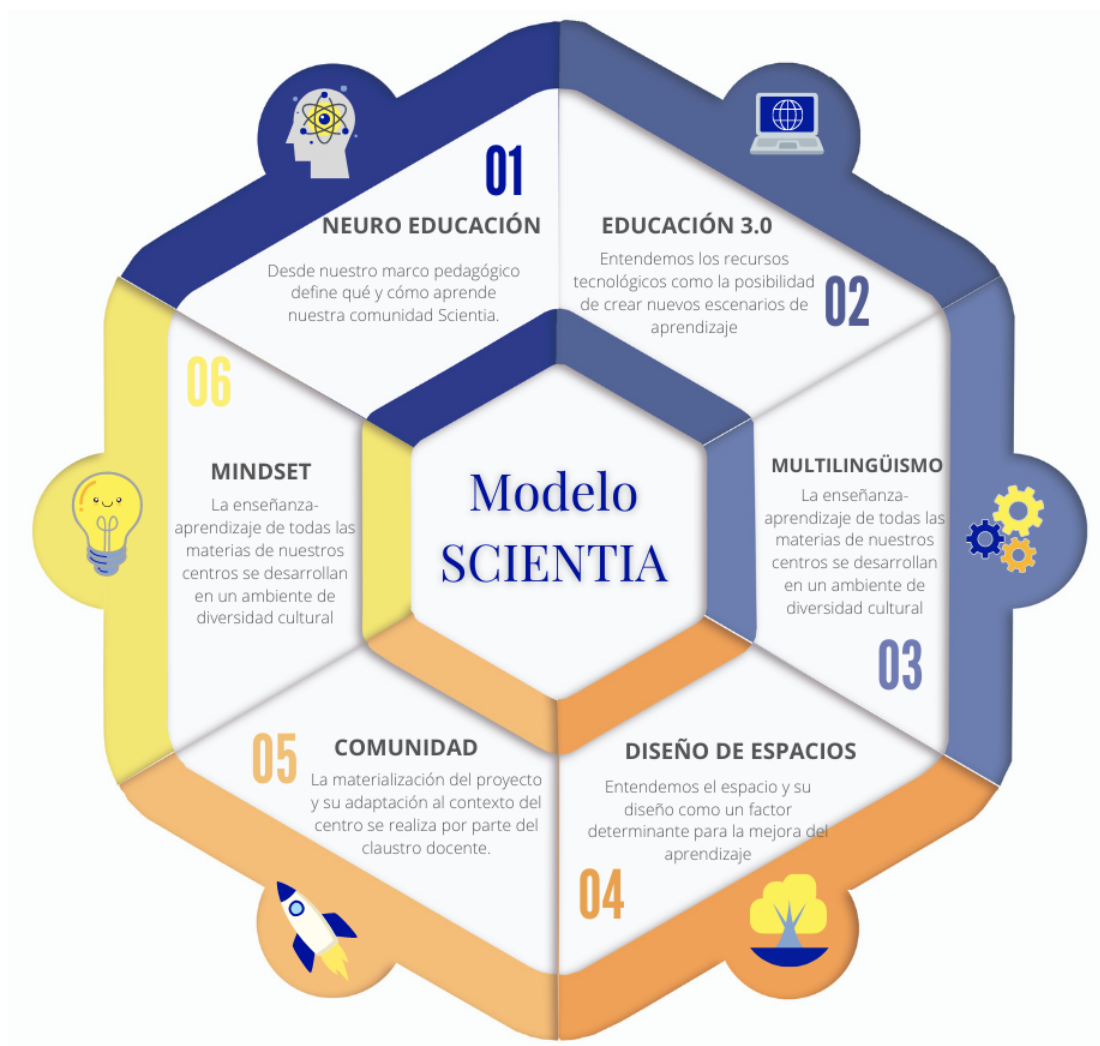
Modelo SCIENTIA

01
NEURO EDUCACIÓN
Desde nuestro marco pedagógico define qué y cómo aprende nuestra comunidad Scientia.

EDUCACIÓN 3.0
Entendemos los recursos tecnológicos como la posibilidad de crear nuevos escenarios de aprendizaje
02

MULTILINGÜISMO
La enseñanza-aprendizaje de todas las materias de nuestros centros se desarrollan en un ambiente de diversidad cultural
03

DISEÑO DE ESPACIOS
Entendemos el espacio y su diseño como un factor determinante para la mejora del aprendizaje
04

05
COMUNIDAD
La materialización del proyecto y su adaptación al contexto del centro se realiza por parte del claustro docente.

06
MINDSET
La enseñanza-aprendizaje de todas las materias de nuestros centros se desarrollan en un ambiente de diversidad cultural